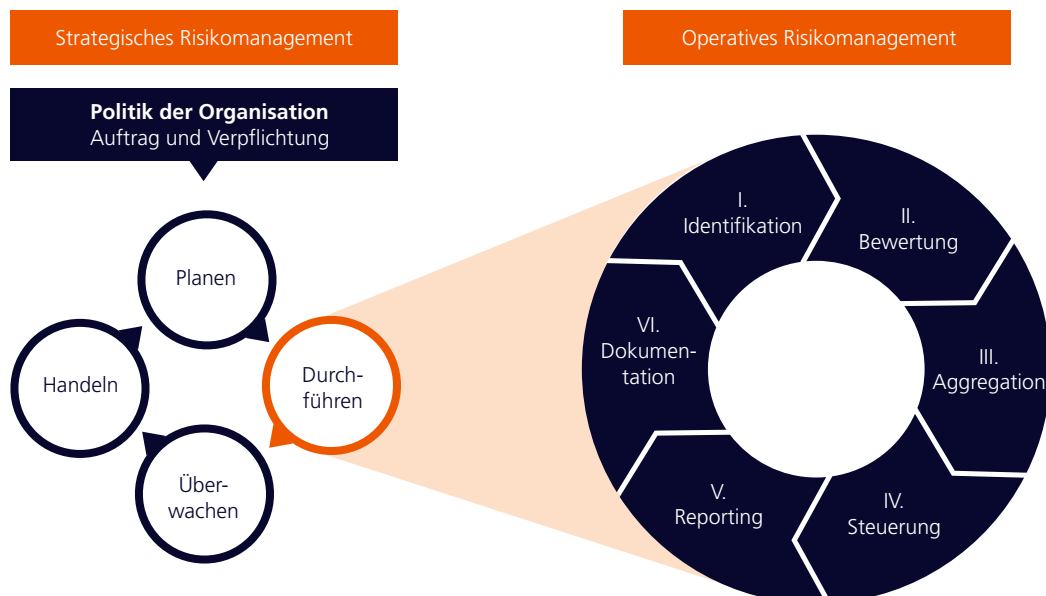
Strategisches Risikomanagement

Operatives Risikomanagement

**Politik der Organisation**
Auftrag und Verpflichtung

Planen

Durchführen

Überwachen

Handeln

I. Identifikation

II. Bewertung

III. Aggregation

IV. Steuerung

V. Reporting

VI. Dokumentation